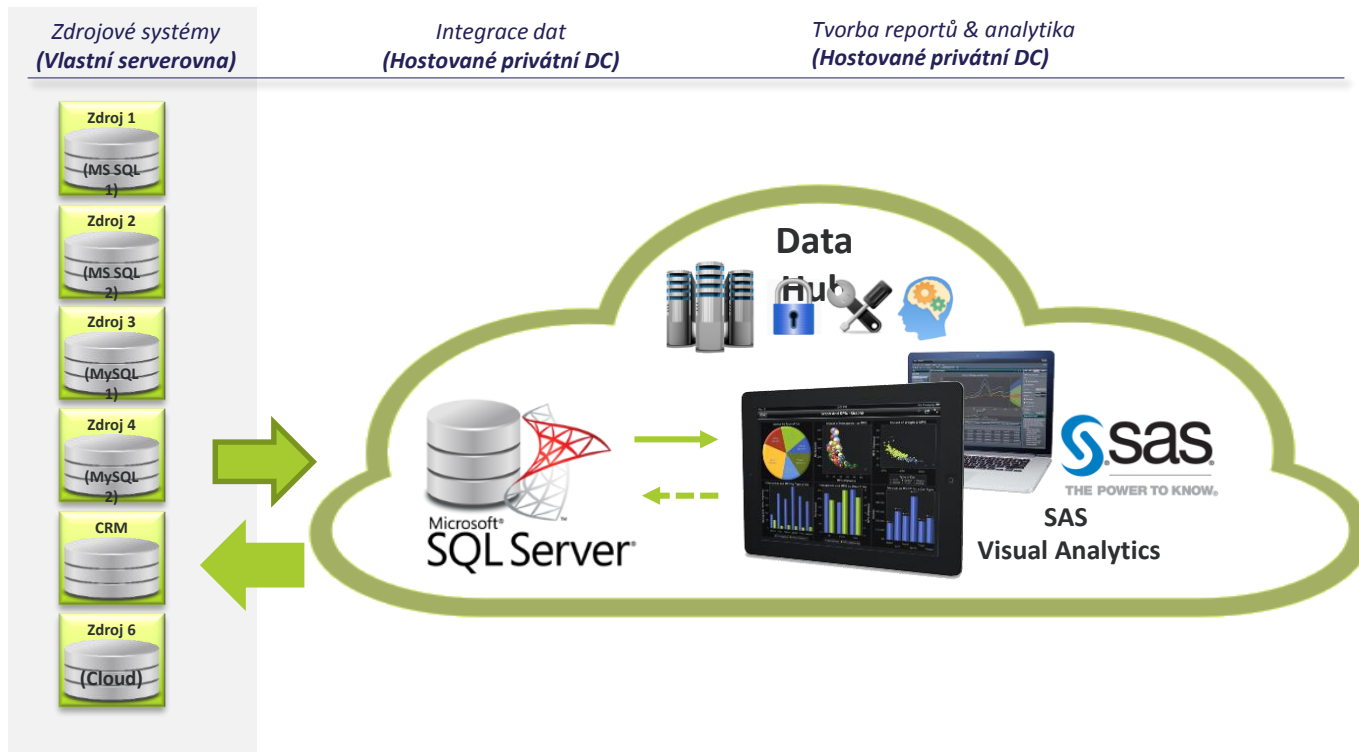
Zdrojové systémy
(Vlastní serverovna)

Integrace dat
(Hostované privátní DC)

Tvorba reportů & analytika
(Hostované privátní DC)

Zdroj 1
(MS SQL 1)

Zdroj 2
(MS SQL 2)

Zdroj 3
(MySQL 1)

Zdroj 4
(MySQL 2)

CRM

Zdroj 6
(Cloud)

Data Hub

Microsoft®
SQL Server®

SAS
THE POWER TO KNOW®

SAS
Visual Analytics